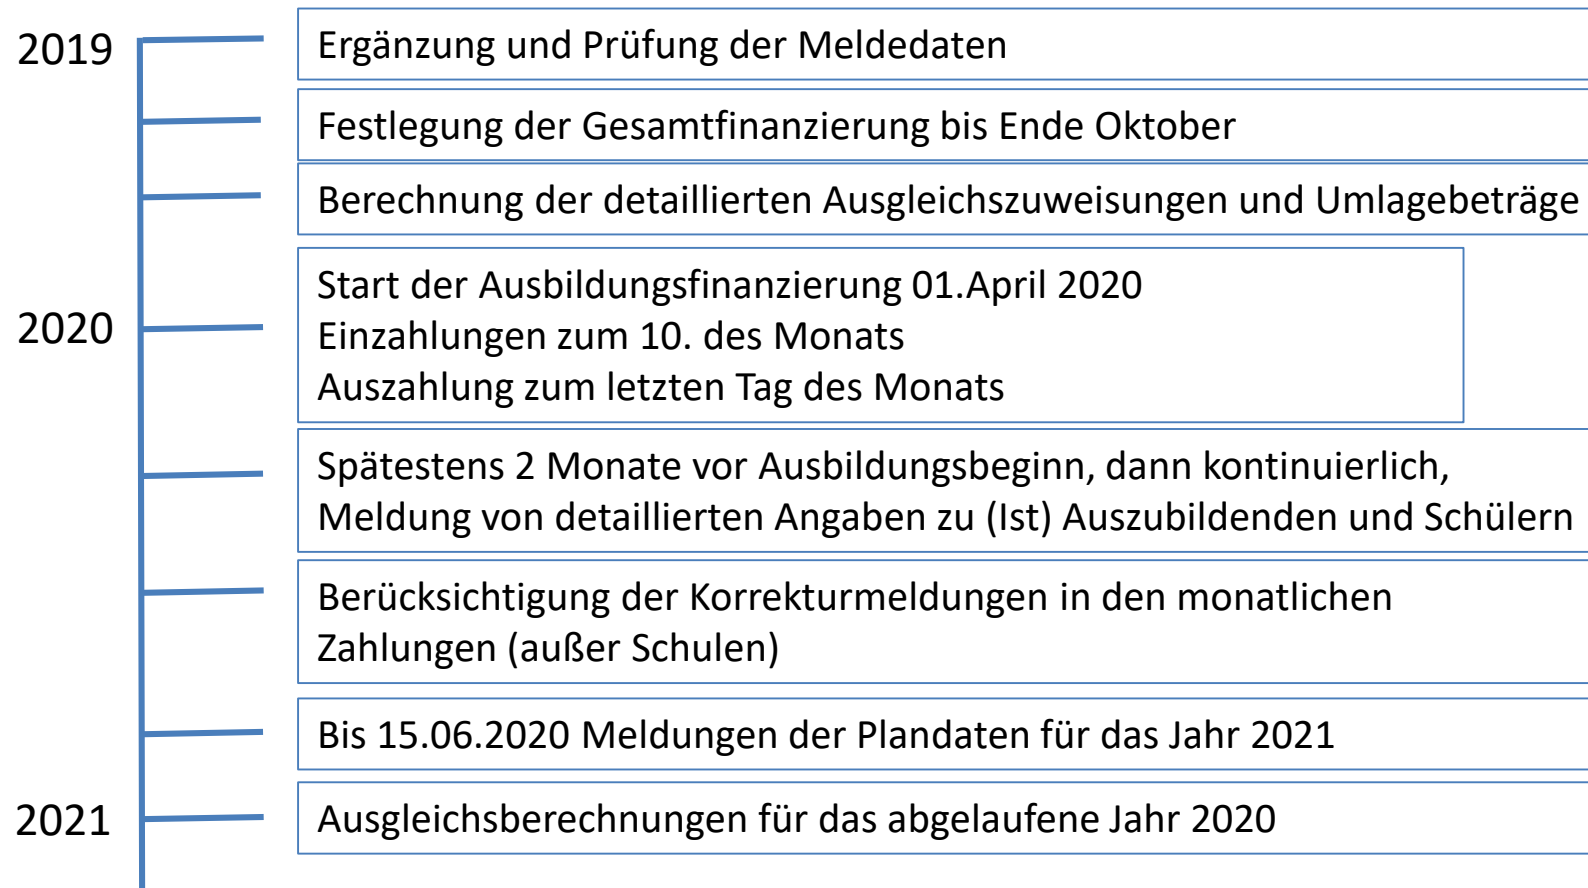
2019

Ergänzung und Prüfung der Meldedaten

Festlegung der Gesamtfinanzierung bis Ende Oktober

Berechnung der detaillierten Ausgleichszuweisungen und Umlagebeträge

2020

Start der Ausbildungsfinanzierung 01.April 2020
Einzahlungen zum 10. des Monats
Auszahlung zum letzten Tag des Monats

Spätestens 2 Monate vor Ausbildungsbeginn, dann kontinuierlich, Meldung von detaillierten Angaben zu (Ist) Auszubildenden und Schülern

Berücksichtigung der Korrekturmeldungen in den monatlichen Zahlungen (außer Schulen)

Bis 15.06.2020 Meldungen der Plandaten für das Jahr 2021

2021

Ausgleichsberechnungen für das abgelaufene Jahr 2020